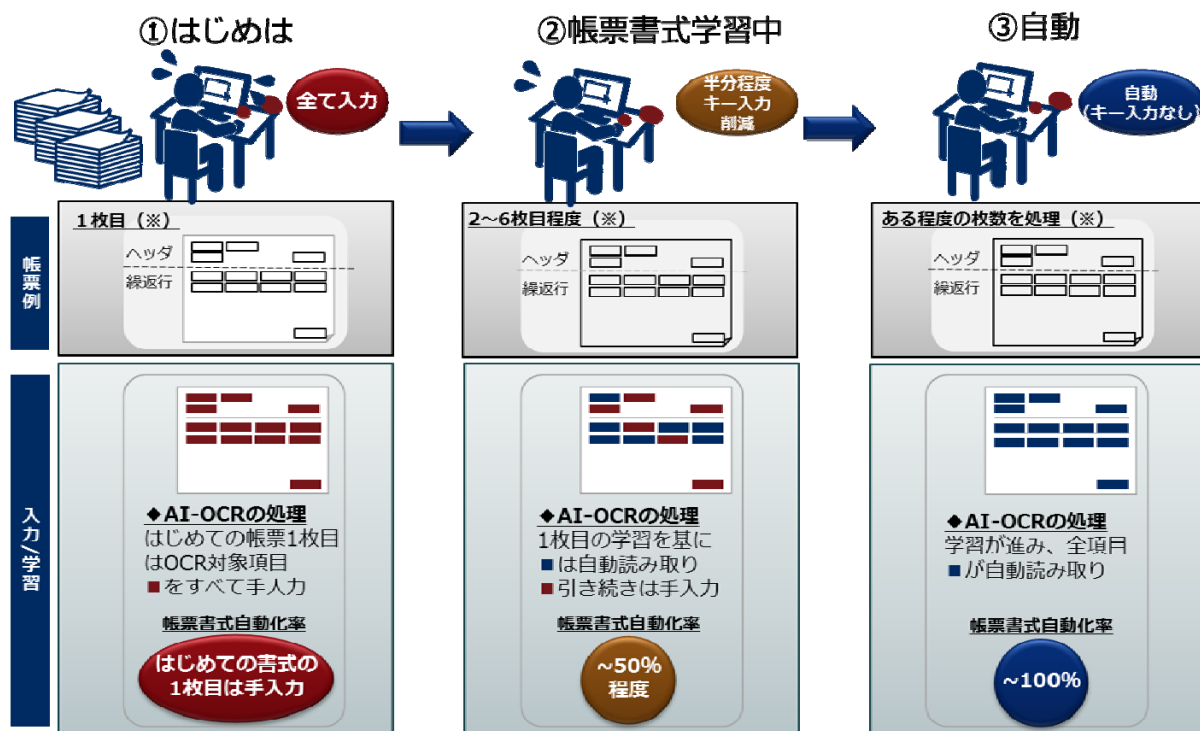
①はじめは

全て入力

②帳票書式学習中

半分程度 キー入力 削減

③自動

自動 （キー入力なし）

帳票例

１枚目（※）

ヘッダ

繰返行

2~6枚目程度（※）

ヘッダ

繰返行

ある程度の枚数を処理（※）

ヘッダ

繰返行

入力/学習

◆AI-OCRの処理
はじめての帳票1枚目はOCR対象項目
■をすべて手入力

帳票書式自動化率

はじめての書式の1枚目は手入力

◆AI-OCRの処理
1枚目の学習を基に
■は自動読み取り
■引き続きは手入力

帳票書式自動化率

~50% 程度

◆AI-OCRの処理
学習が進み、全項目
■が自動読み取り

帳票書式自動化率

~100%